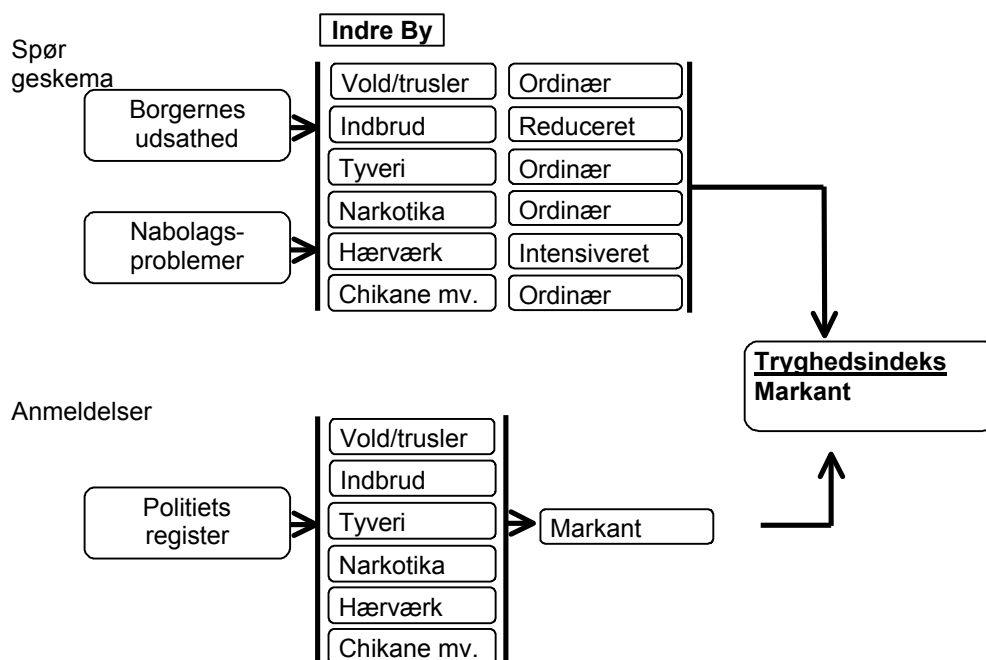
Indre By

Spørgeskema

Borgernes udsathed

Nabolagsproblemer

Vold/trusler
Indbrud
Tyveri
Narkotika
Hærværk
Chikane mv.

Ordinær
Reduceret
Ordinær
Ordinær
Intensiveret
Ordinær

Tryghedsindeks
Markant

Anmeldelser

Politiets register

Vold/trusler
Indbrud
Tyveri
Narkotika
Hærværk
Chikane mv.

Markant